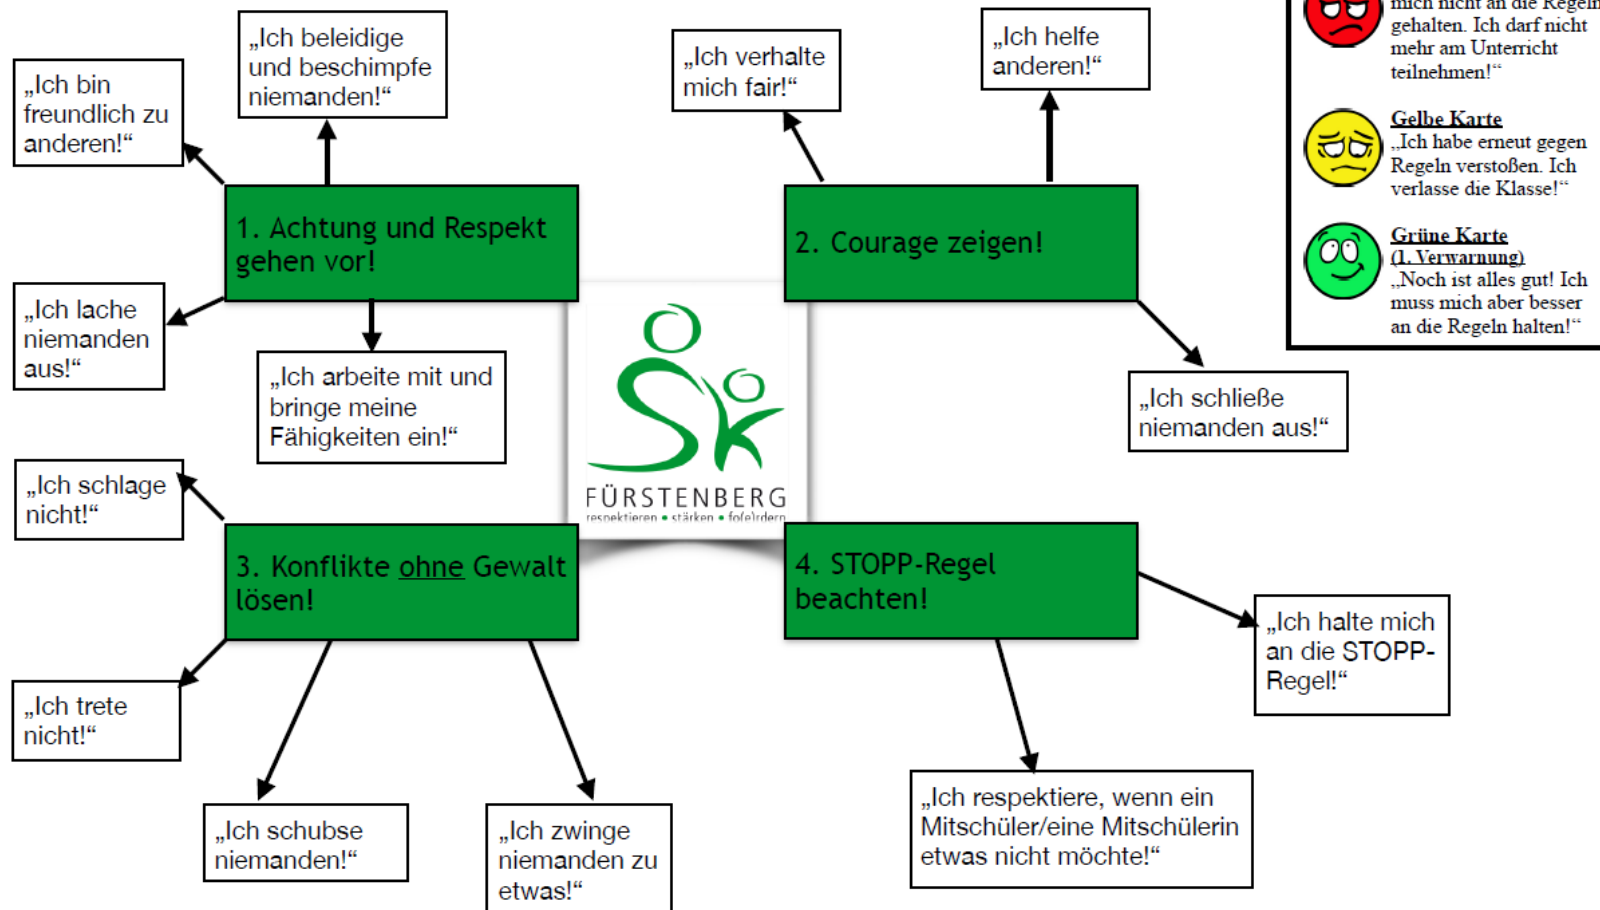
„Ich bin freundlich zu anderen!“

„Ich beleidige und beschimpfe niemanden!“

„Ich verhalte mich fair!“

„Ich helfe anderen!“

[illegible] mich nicht an die Regeln gehalten. Ich darf nicht mehr am Unterricht teilnehmen!“

Gelbe Karte
„Ich habe erneut gegen Regeln verstoßen. Ich verlasse die Klasse!“

Grüne Karte
(1. Verwarnung)
„Noch ist alles gut! Ich muss mich aber besser an die Regeln halten!“

1. Achtung und Respekt gehen vor!

2. Courage zeigen!

„Ich lache niemanden aus!“

„Ich arbeite mit und bringe meine Fähigkeiten ein!“

„Ich schließe niemanden aus!“

FÜRSTENBERG
respektieren • stärken • fo(e)rdern

„Ich schlage nicht!“

3. Konflikte ohne Gewalt lösen!

4. STOPP-Regel beachten!

„Ich halte mich an die STOPP-Regel!“

„Ich trete nicht!“

„Ich schubse niemanden!“

„Ich zwinge niemanden zu etwas!“

„Ich respektiere, wenn ein Mitschüler/eine Mitschülerin etwas nicht möchte!“